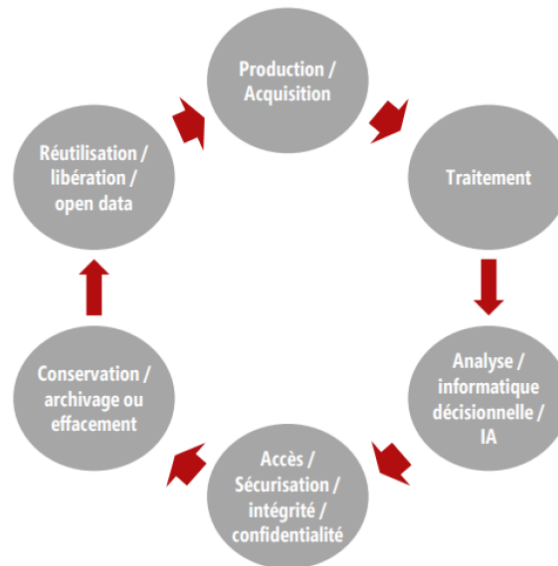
Production / Acquisition

Traitement

Analyse / informatique décisionnelle / IA

Accès / Sécurisation / intégrité / confidentialité

Conservation / archivage ou effacement

Réutilisation / libération / open data